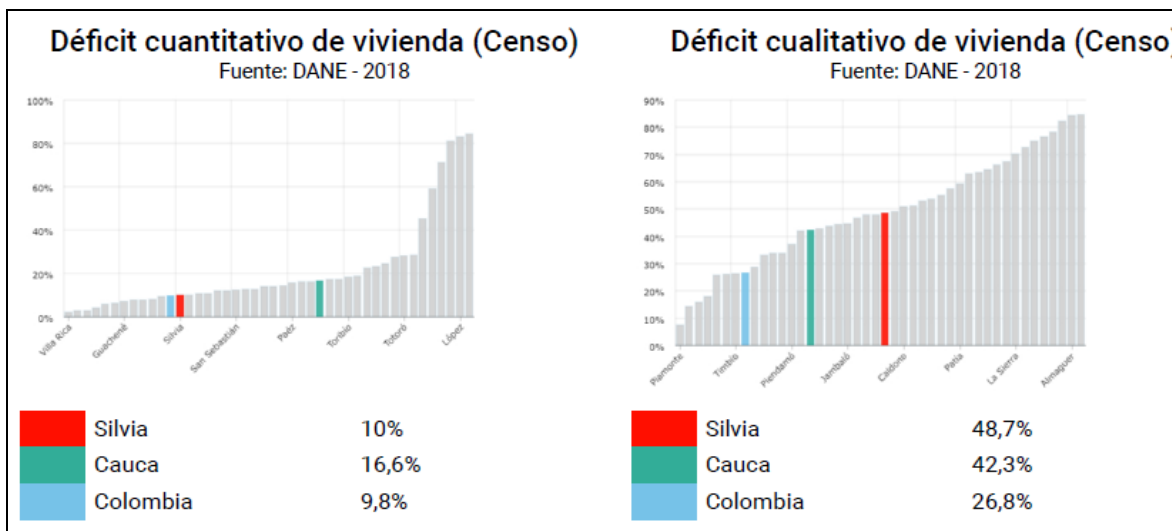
Déficit cuantitativo de vivienda (Censo)
Fuente: DANE - 2018

100%
80%
60%
40%
20%
0%

Villa Rica
Guachené
Silvia
San Sebastián
Páez
Toribío
Totoró
López

| | | |
|---|---|---|
| | Silvia | 10% |
| | Cauca | 16,6% |
| | Colombia | 9,8% |

Déficit cualitativo de vivienda (Censo)
Fuente: DANE - 2018

90%
80%
70%
60%
50%
40%
30%
20%
10%
0%

Piamonte
Timbío
Piendamó
Jambaló
Caldono
Patía
La Sierra
Almaguer

| | | |
|---|---|---|
| | Silvia | 48,7% |
| | Cauca | 42,3% |
| | Colombia | 26,8% |